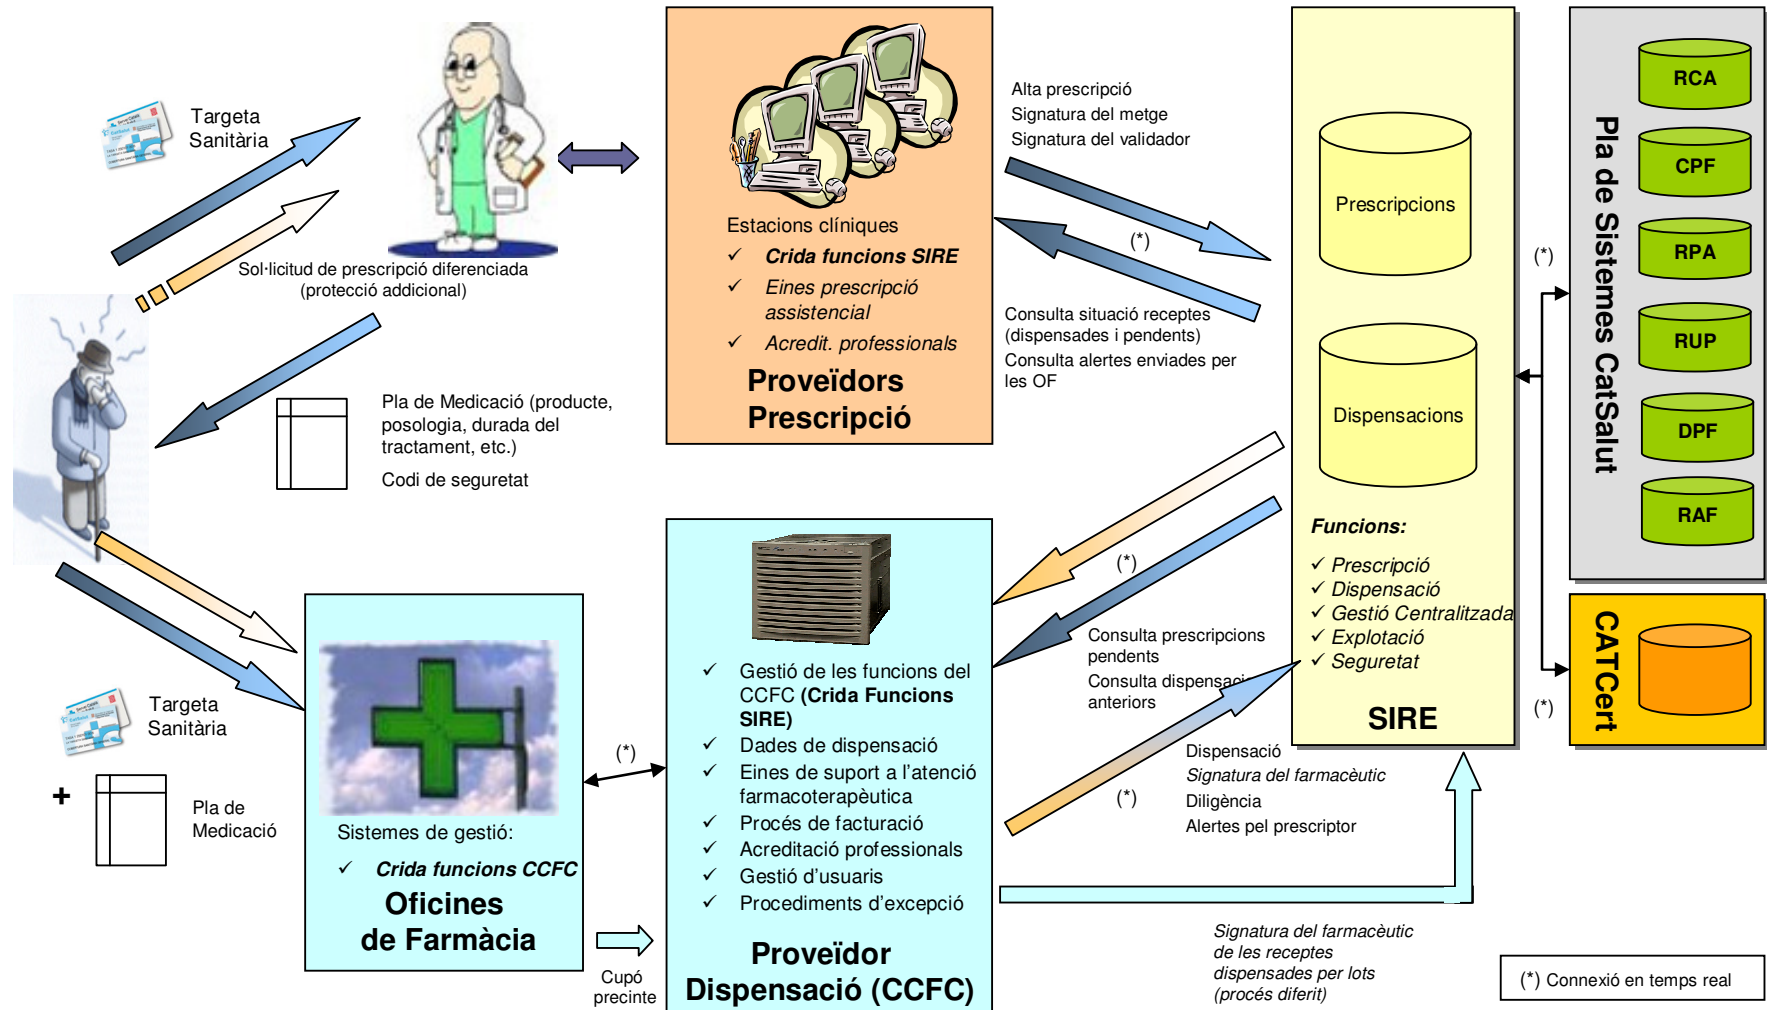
Targeta Sanitària

Sol·licitud de prescripció diferenciada (protecció addicional)

Pla de Medicació (producte, posologia, durada del tractament, etc.)

Codi de seguretat

Estacions clíniques

✓ Crida funcions SIRE

✓ Eines prescripció assistencial

✓ Acredit. professionals

Proveïdors Prescripció

Alta prescripció
Signatura del metge
Signatura del validador

(*)

Consulta situació receptes (dispensades i pendents)
Consulta alertes enviades per les OF

Prescripcions

Dispensacions

Funcions:

✓ Prescripció
✓ Dispensació
✓ Gestió Centralitzada
✓ Explotació
✓ Seguretat

SIRE

(*)

(*)

Pla de Sistemes CatSalut

RCA
CPF
RPA
RUP
DPF
RAF

CATCert

Targeta Sanitària

+

Pla de Medicació

Sistemes de gestió:

✓ Crida funcions CCFC

Oficines de Farmàcia

(*)

Cupó precinte

✓ Gestió de les funcions del CCFC (Crida Funcions SIRE)
✓ Dades de dispensació
✓ Eines de suport a l'atenció farmacoterapèutica
✓ Procés de facturació
✓ Acreditació professionals
✓ Gestió d'usuaris
✓ Procediments d'excepció

Proveïdor Dispensació (CCFC)

(*)

Consulta prescripcions pendents
Consulta dispensaci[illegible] anteriors

(*)

Dispensació
Signatura del farmacèutic
Diligència
Alertes pel prescriptor

Signatura del farmacèutic de les receptes dispensades per lots (procés diferit)

(*) Connexió en temps real